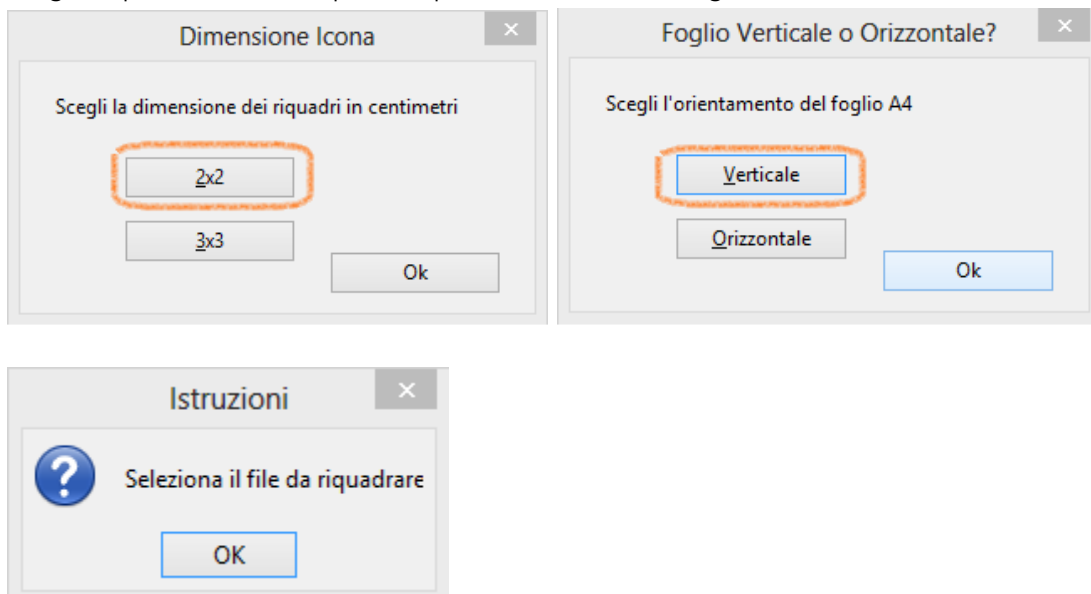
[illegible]

Dimensione Icona

×

Scegli la dimensione dei riquadri in centimetri

2x2

3x3

Ok

Foglio Verticale o Orizzontale?

×

Scegli l'orientamento del foglio A4

Verticale

Orizzontale

Ok

Istruzioni

×

Seleziona il file da riquadrare

OK